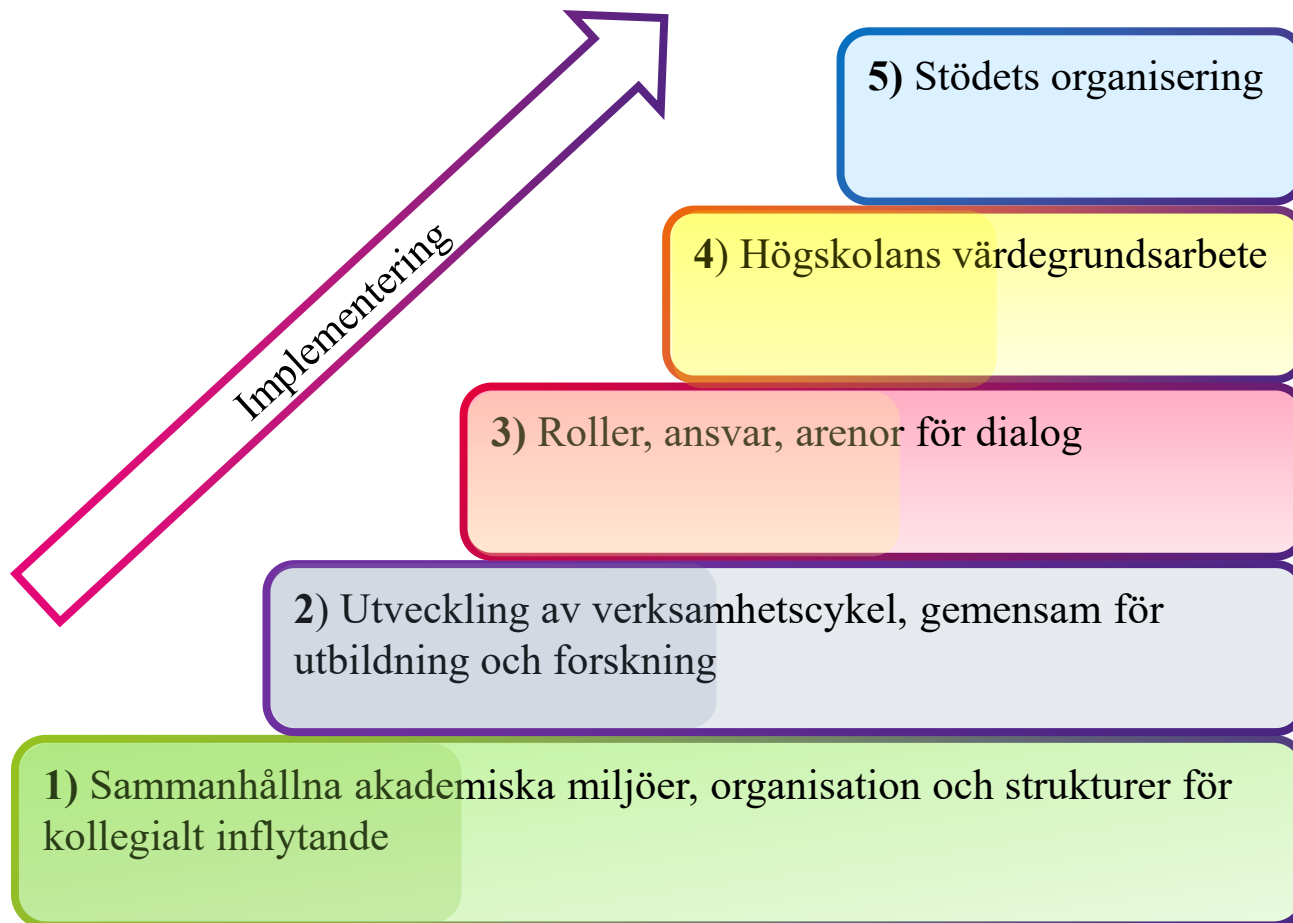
Implementering

5) Stödets organisering

4) Högskolans värdegrundsarbete

3) Roller, ansvar, arenor för dialog

2) Utveckling av verksamhetscykel, gemensam för utbildning och forskning

1) Sammanhållna akademiska miljöer, organisation och strukturer för kollegialt inflytande